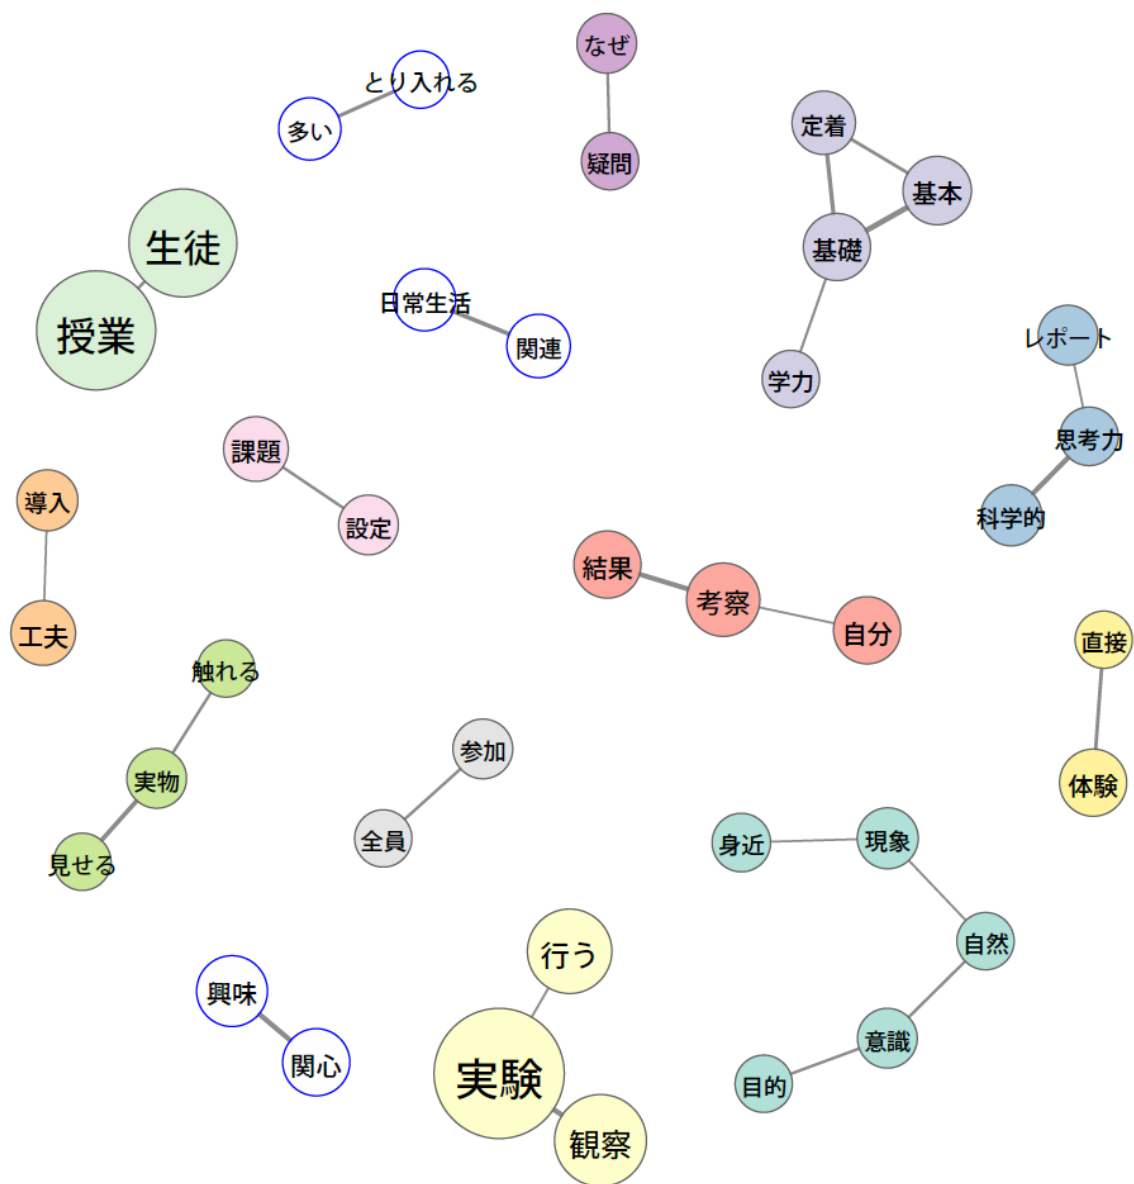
なぜ
とり入れる
多い
疑問
定着
基本
基礎
学力
生徒
授業
日常生活
関連
レポート
思考力
科学的
課題
設定
導入
工夫
結果
考察
自分
直接
体験
触れる
実物
見せる
参加
全員
身近
現象
自然
意識
目的
行う
実験
観察
興味
関心